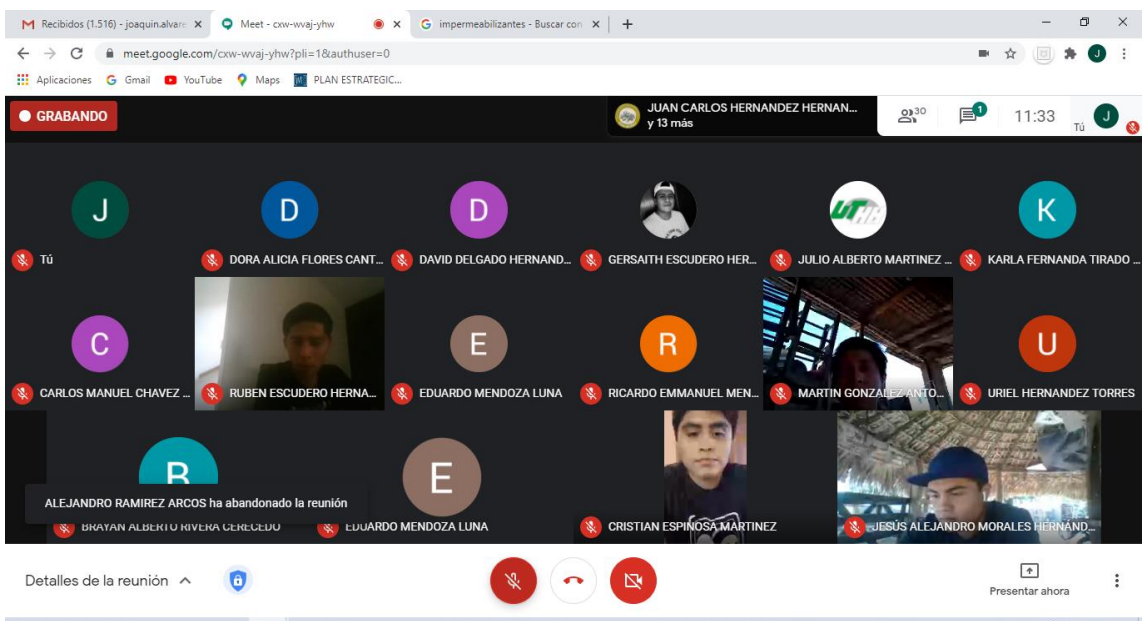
Recibidos (1.516) - joaquin.alvare ×
Meet - cxw-wvaj-yhw ×
impermeabilizantes - Buscar con ×
+

meet.google.com/cxw-wvaj-yhw?pli=1&authuser=0

Aplicaciones Gmail YouTube Maps PLAN ESTRATEGIC...

GRABANDO

JUAN CARLOS HERNANDEZ HERNAN... y 13 más

30
1
11:33
Tú
J

J
Tú
D
DORA ALICIA FLORES CANT...
D
DAVID DELGADO HERNAND...
GERSAITH ESCUDERO HER...
UTH
JULIO ALBERTO MARTINEZ ...
K
KARLA FERNANDA TIRADO ...

C
CARLOS MANUEL CHAVEZ ...
RUBEN ESCUDERO HERNA...
E
EDUARDO MENDOZA LUNA
R
RICARDO EMMANUEL MEN...
MARTIN GONZALEZ ANTO...
U
URIEL HERNANDEZ TORRES

B
ALEJANDRO RAMIREZ ARCOS ha abandonado la reunión
BRAYAN ALBERTO RIVERA CERECEDO
E
EDUARDO MENDOZA LUNA
CRISTIAN ESPINOSA MARTINEZ
JESÚS ALEJANDRO MORALES HERNAND...

Detalles de la reunión
Presentar ahora